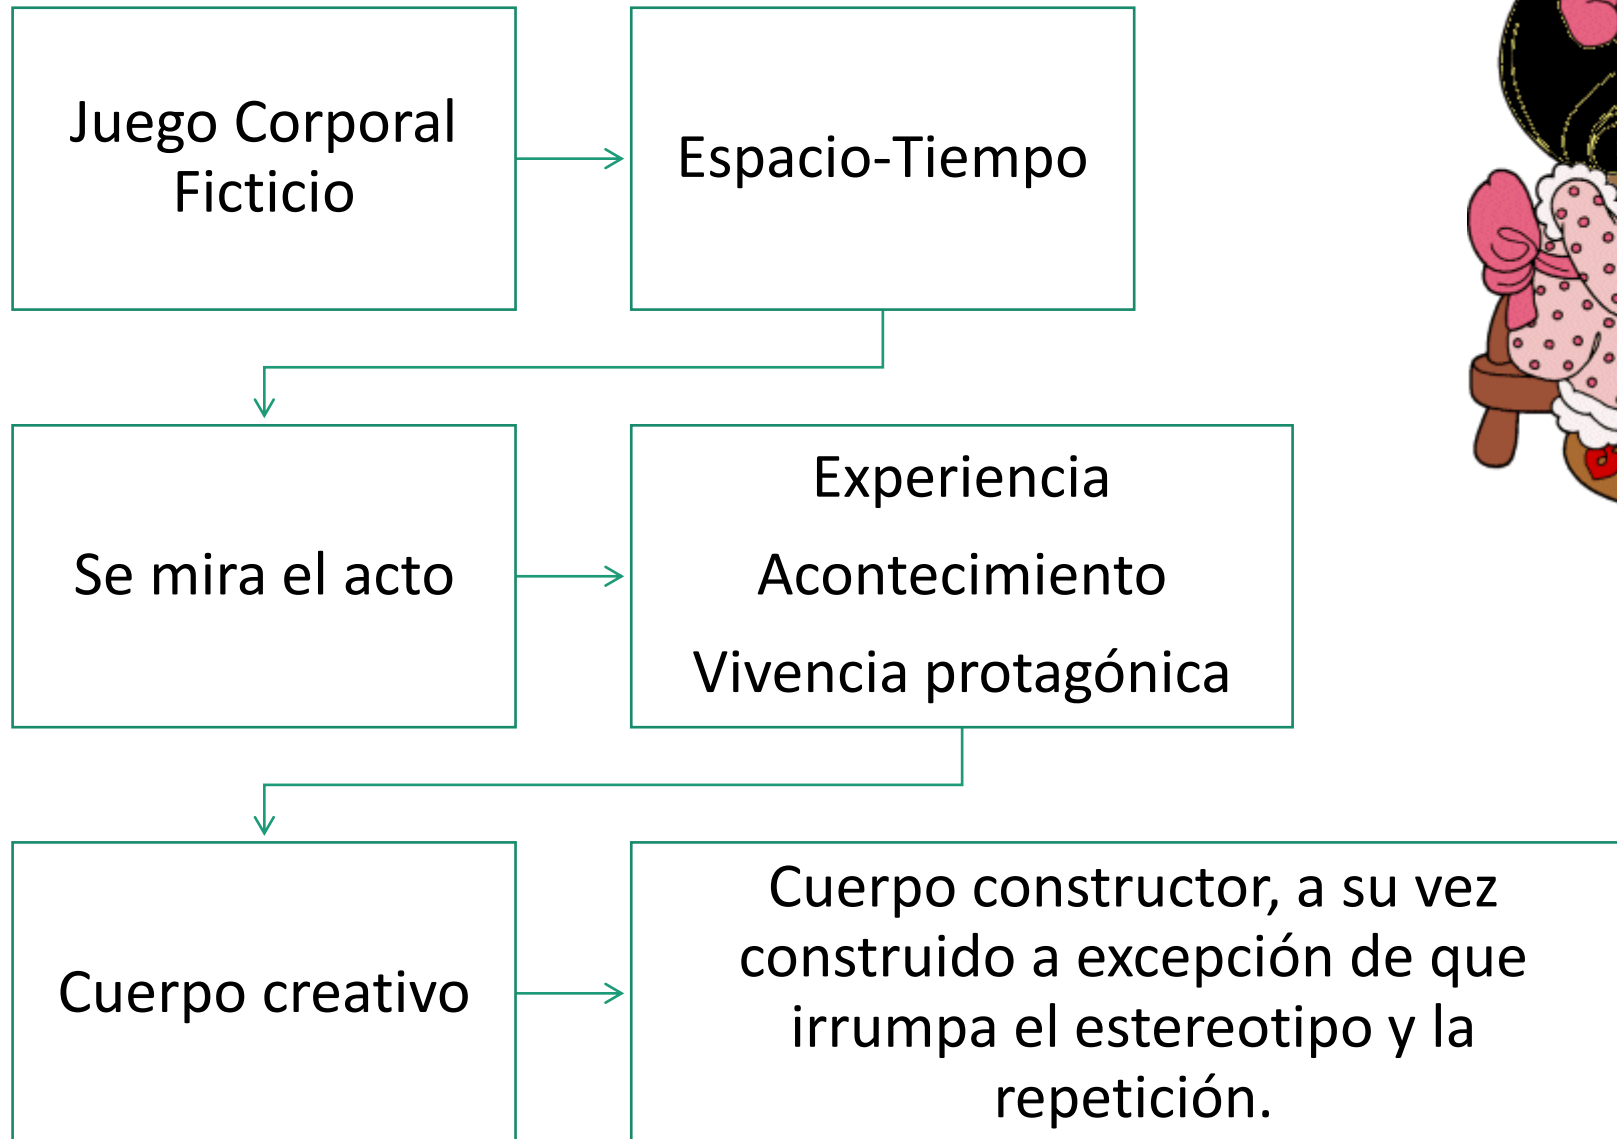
Juego Corporal Ficticio

Espacio-Tiempo

Se mira el acto

Experiencia

Acontecimiento

Vivencia protagónica

Cuerpo creativo

Cuerpo constructor, a su vez construido a excepción de que irrumpa el estereotipo y la repetición.